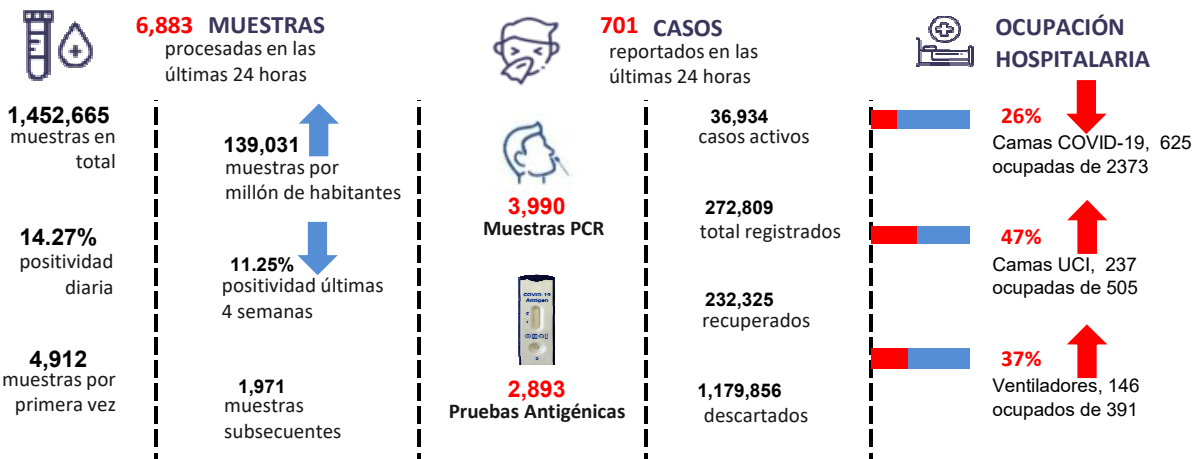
6,883 MUESTRAS
procesadas en las últimas 24 horas

701 CASOS
reportados en las últimas 24 horas

OCUPACIÓN HOSPITALARIA

1,452,665
muestras en total

139,031
muestras por millón de habitantes

14.27%
positividad diaria

11.25%
positividad últimas 4 semanas

4,912
muestras por primera vez

1,971
muestras subsecuentes

3,990
Muestras PCR

COVID-19
Antigen

2,893
Pruebas Antigénicas

36,934
casos activos

272,809
total registrados

232,325
recuperados

1,179,856
descartados

26%
Camas COVID-19, 625 ocupadas de 2373

47%
Camas UCI, 237 ocupadas de 505

37%
Ventiladores, 146 ocupados de 391